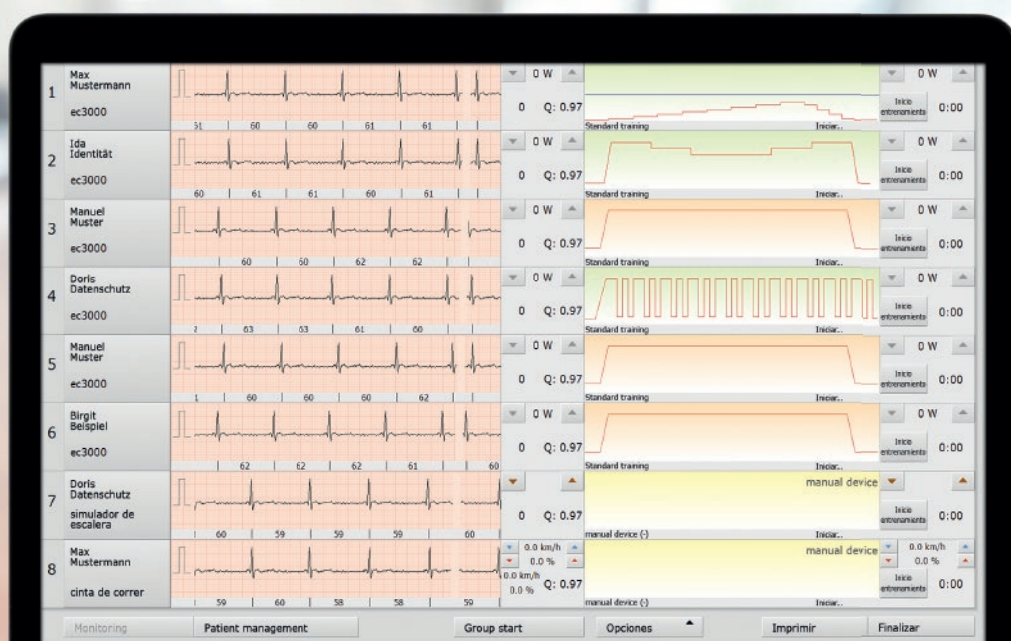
1 Max Mustermann ec3000
51 | 60 | 60 | 61 | 61
0 W
0 Q: 0.97
Standard training Iniciar..
0 W
Inicio entrenamiento 0:00

2 Ida Identität ec3000
60 | 61 | 61 | 60 | 61
0 W
0 Q: 0.97
Standard training Iniciar..
0 W
Inicio entrenamiento 0:00

3 Manuel Muster ec3000
60 | 50 | 62 | 62
0 W
0 Q: 0.97
Standard training Iniciar..
0 W
Inicio entrenamiento 0:00

4 Doris Datenschutz ec3000
2 | 63 | 53 | 61 | 60
0 W
0 Q: 0.97
Standard training Iniciar..
0 W
Inicio entrenamiento 0:00

5 Manuel Muster ec3000
1 | 60 | 60 | 60 | 62
0 W
0 Q: 0.97
Standard training Iniciar..
0 W
Inicio entrenamiento 0:00

6 Birgit Beispiel ec3000
62 | 62 | 62 | 61 | 60
0 W
0 Q: 0.97
Standard training Iniciar..
0 W
Inicio entrenamiento 0:00

7 Doris Datenschutz simulador de escalera
60 | 59 | 59 | 59 | 60
0 Q: 0.97
manual device
manual device (-) Iniciar..
Inicio entrenamiento 0:00

8 Max Mustermann cinta de correr
59 | 60 | 58 | 58 | 59
0.0 km/h 0.0 %
0.0 km/h 0.0 % Q: 0.97
manual device
manual device (-) Iniciar..
0.0 km/h 0.0 %
Inicio entrenamiento 0:00

Monitoring | Patient management | Group start | Opciones | Imprimir | Finalizar